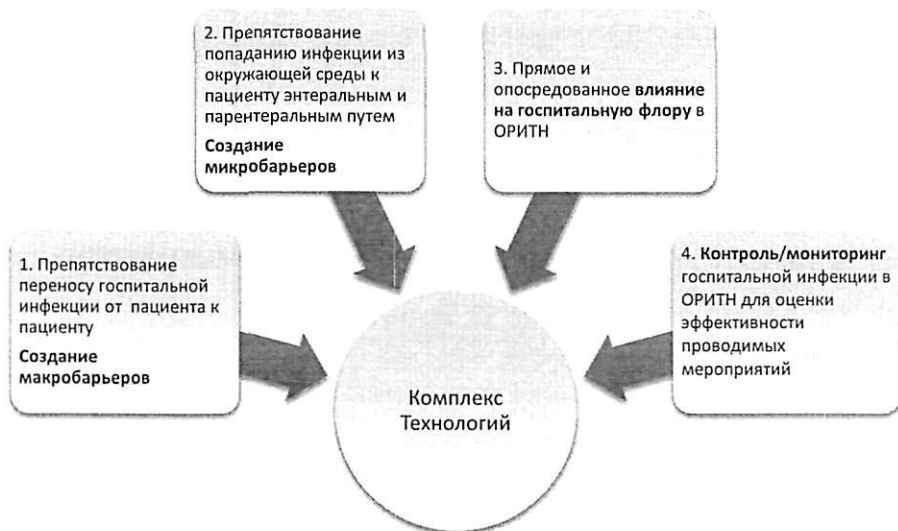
2. Препятствование попаданию инфекции из окружающей среды к пациенту энтеральным и парентеральным путем

Создание микробарьеров

3. Прямое и опосредованное влияние на госпитальную флору в ОРИТН

1. Препятствование переносу госпитальной инфекции от пациента к пациенту

Создание макробарьеров

4. Контроль/мониторинг госпитальной инфекции в ОРИТН для оценки эффективности проводимых мероприятий

Комплекс Технологий